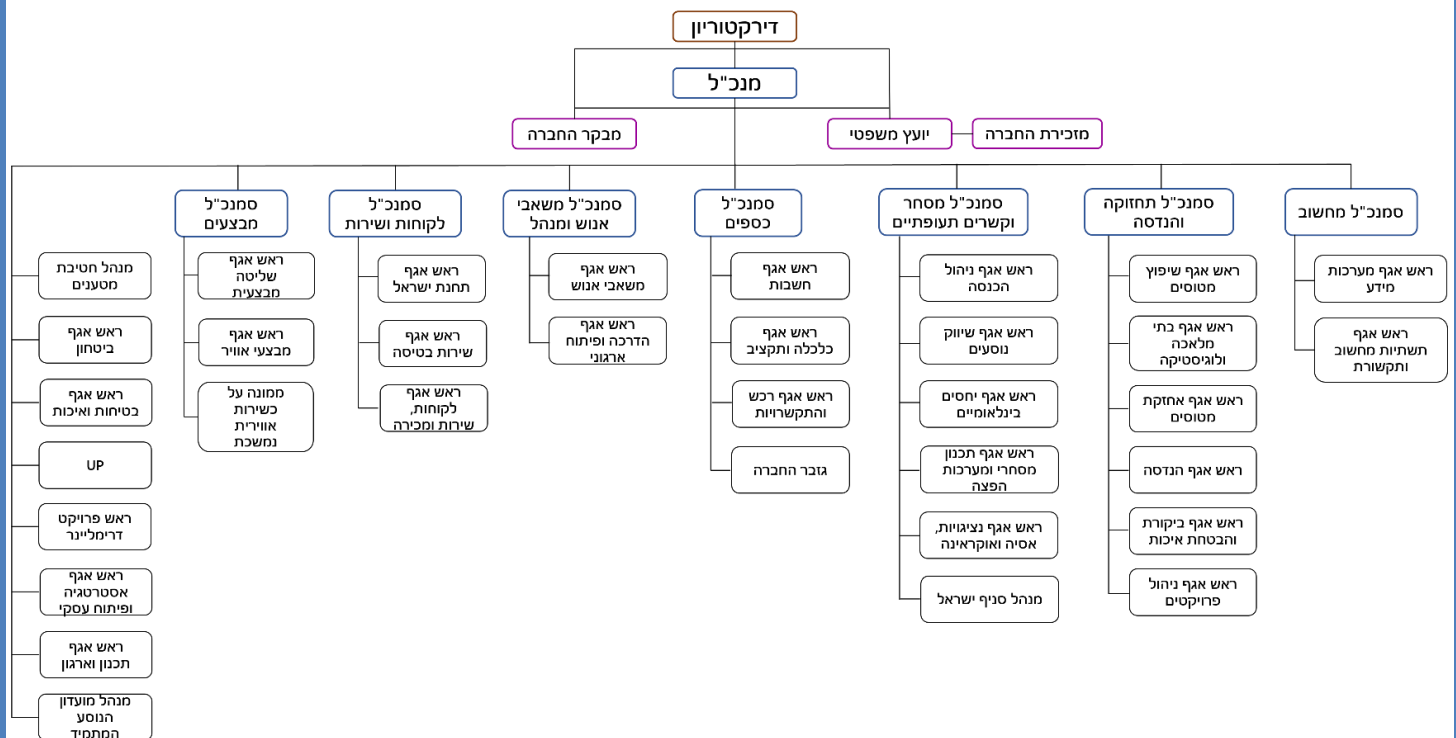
דירקטוריון

מנכ"ל

מזכירת החברה
יועץ משפטי
מבקר החברה

סמנכ"ל מחשוב
ראש אגף מערכות מידע
ראש אגף תשתיות מחשוב ותקשורת

סמנכ"ל תחזוקה והנדסה
ראש אגף שיפוץ מטוסים
ראש אגף בתי מלאכה ולוגיסטיקה
ראש אגף אחזקת מטוסים
ראש אגף הנדסה
ראש אגף ביקורת והבטחת איכות
ראש אגף ניהול פרויקטים

סמנכ"ל מסחר וקשרים תעופתיים
ראש אגף ניהול הכנסה
ראש אגף שיווק נוסעים
ראש אגף יחסים בינלאומיים
ראש אגף תכנון מסחרי ומערכות הפצה
ראש אגף נציגויות, אסיה ואוקראינה
מנהל סניף ישראל

סמנכ"ל כספים
ראש אגף חשבות
ראש אגף כלכלה ותקציב
ראש אגף רכש והתקשרויות
גזבר החברה

סמנכ"ל משאבי אנוש ומנהל
ראש אגף משאבי אנוש
ראש אגף הדרכה ופיתוח ארגוני

סמנכ"ל לקוחות ושירות
ראש אגף תחנת ישראל
ראש אגף שירות בטיסה
ראש אגף לקוחות, שירות ומכירה

סמנכ"ל מבצעים
ראש אגף שליטה מבצעית
ראש אגף מבצעי אוויר
ממונה על כשירות אווירית נמשכת

מנהל חטיבת מטענים
ראש אגף ביטחון
ראש אגף בטיחות ואיכות
UP
ראש פרויקט דרימליינר
ראש אגף אסטרטגיה ופיתוח עסקי
ראש אגף תכנון וארגון
מנהל מועדון הנוסע המתמיד